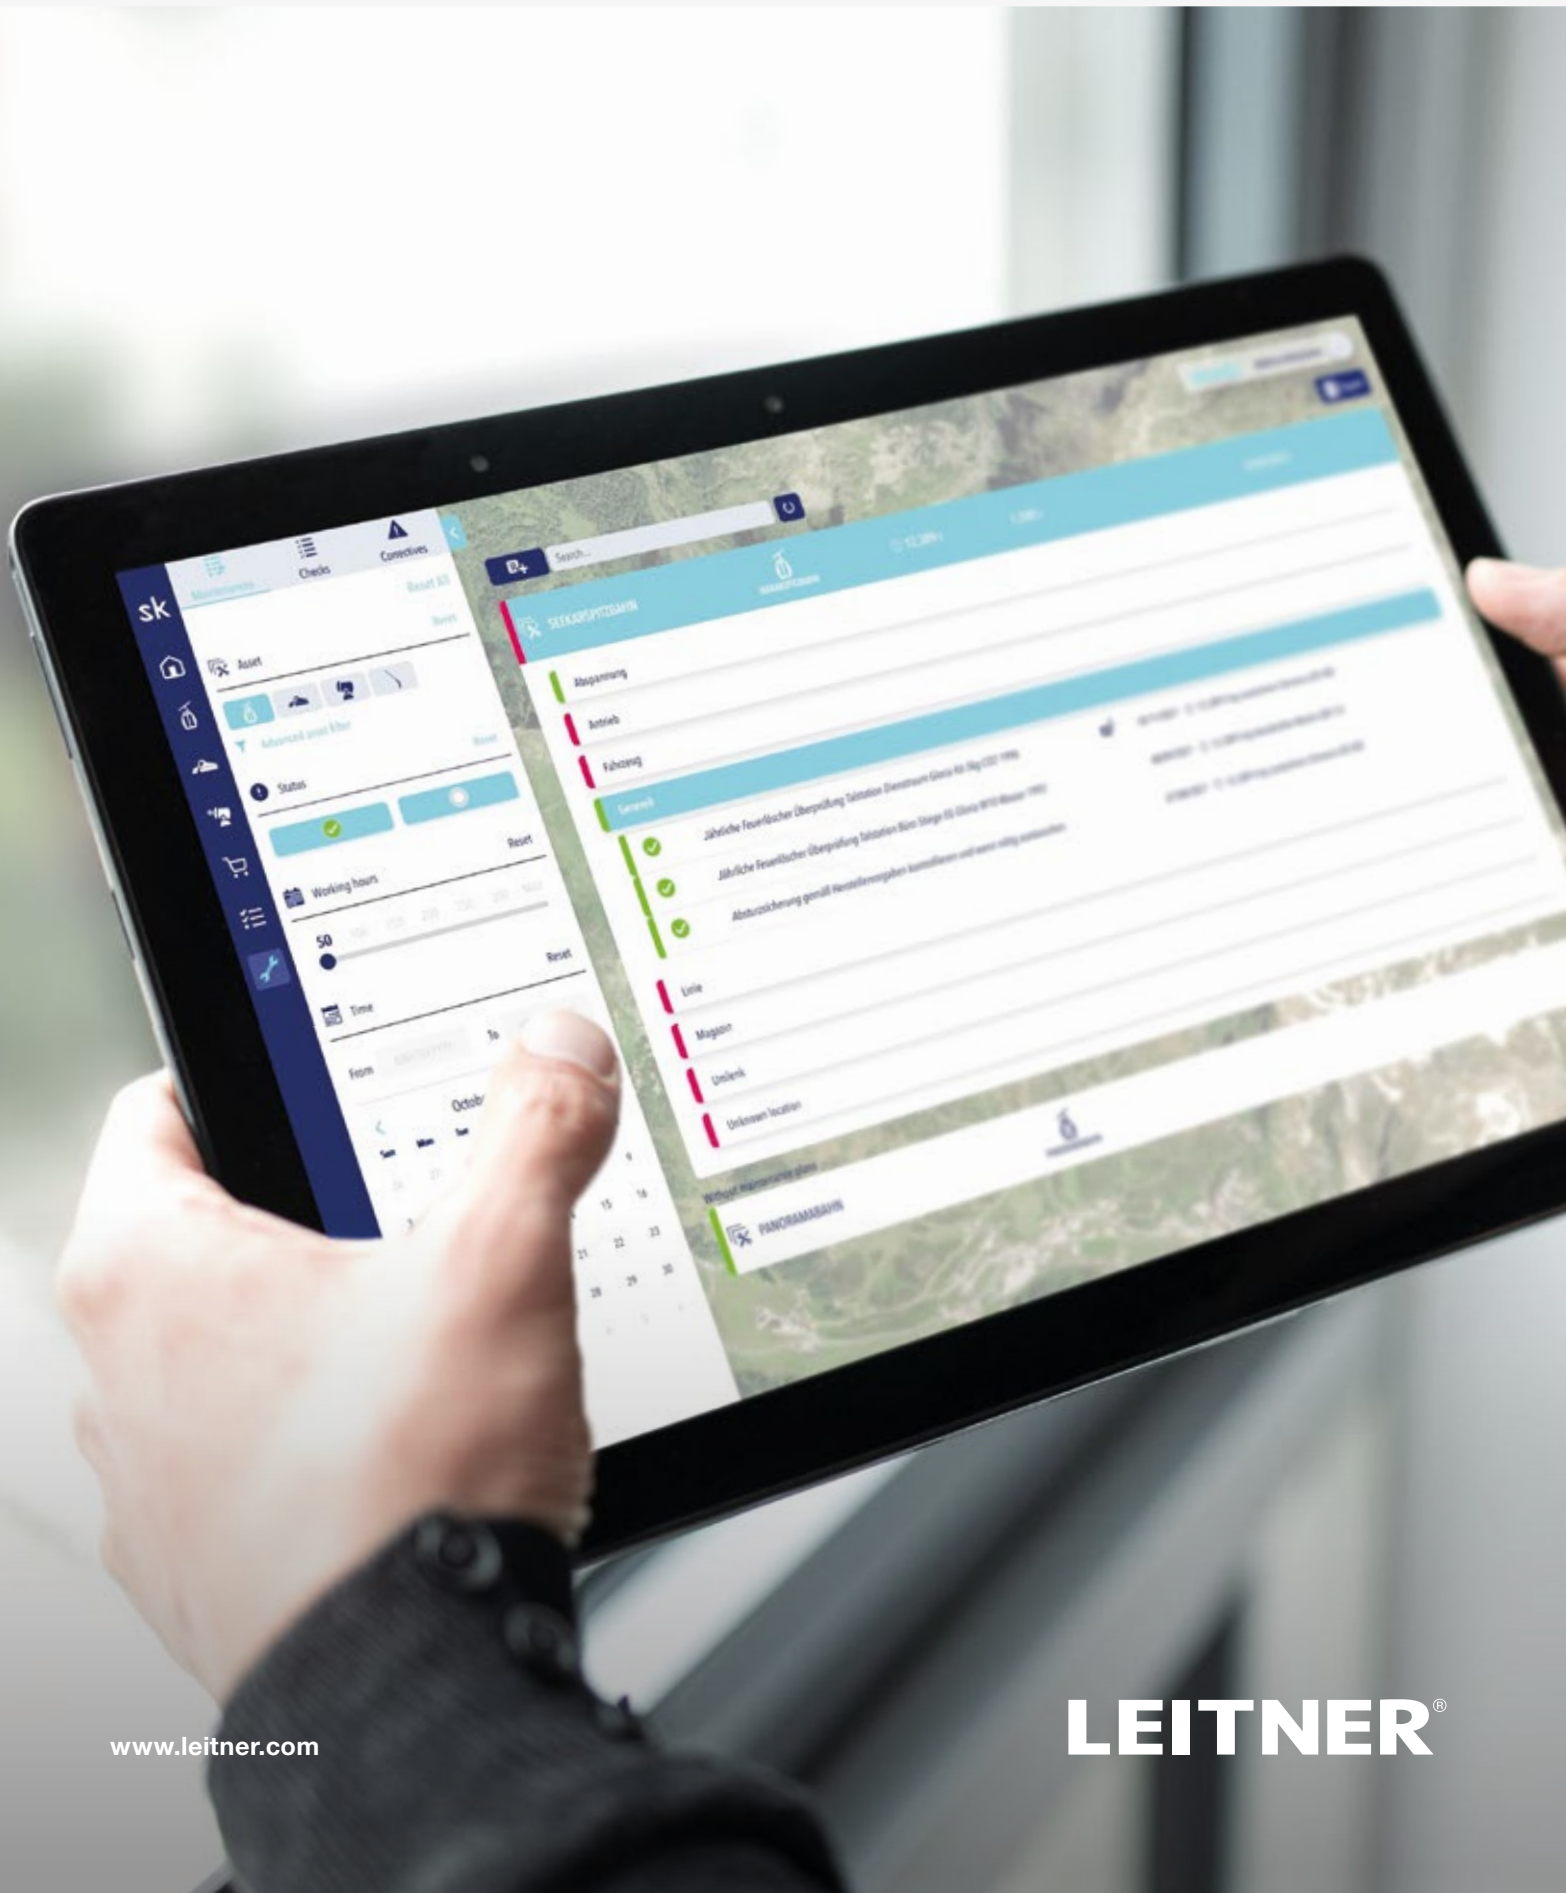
sk

Maintenance

Checks

Correctives

Reset All

Reset

Asset

Advanced asset filter

Reset

Status

Reset

Working hours

50

Reset

Time

From

To

Octob

Search...

SEEKARSPITZBAHN

Abspannung

Antrieb

Fahrzeug

Generell

Jährliche Feuerlöscher Überprüfung Talstation Dienstraum Gloria Kit 2kg CO2 1996

Jährliche Feuerlöscher Überprüfung Talstation Büro Stiege EG Gloria W10 Wasser 1992

Absturzsicherung gemäß Herstellerangaben kontrollieren und wenn nötig austauschen

Linie

Magazin

Umlenk

Unknown location

Without maintenance plans

PANORAMABAHN

www.leitner.com

LEITNER®